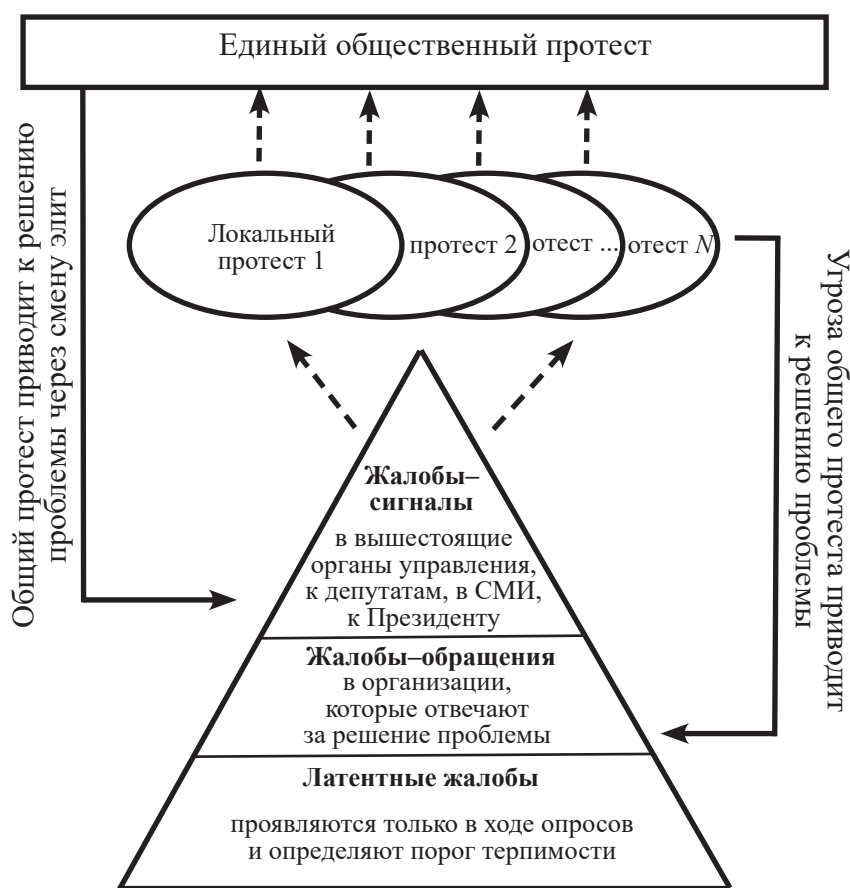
Единый общественный протест

Общий протест приводит к решению проблемы через смену элит

Локальный протест 1

протест 2

отест ...

отест $N$

Угроза общего протеста приводит к решению проблемы

**Жалобы–сигналы**
в вышестоящие органы управления, к депутатам, в СМИ, к Президенту

**Жалобы–обращения**
в организации, которые отвечают за решение проблемы

**Латентные жалобы**
проявляются только в ходе опросов и определяют порог терпимости